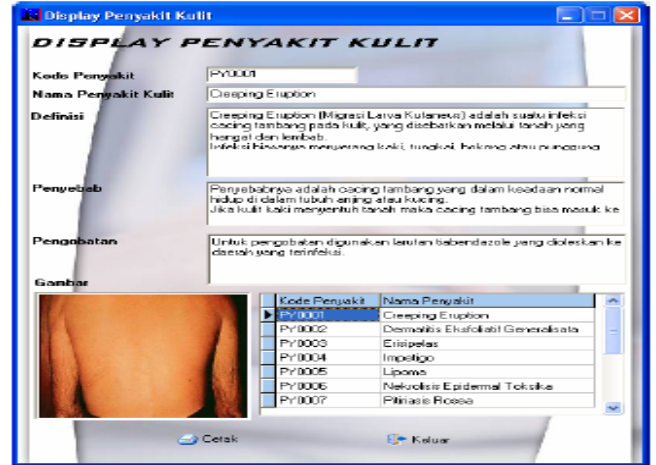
Display Penyakit Kulit

DISPLAY PENYAKIT KULIT

Kode Penyakit PY0001

Nama Penyakit Kulit Creeping Eruption

Definisi Creeping Eruption (Migrasi Larva Kutaneus) adalah suatu infeksi cacing tambang pada kulit, yang disebarkan melalui tanah yang hangat dan lembab.
Infeksi biasanya menyerang kaki, tungkai, bokong atau punggung

Penyebab Penyebabnya adalah cacing tambang yang dalam keadaan normal hidup di dalam tubuh anjing atau kucing.
Jika kulit kaki menyentuh tanah maka cacing tambang bisa masuk ke

Pengobatan Untuk pengobatan digunakan larutan tiabendazole yang dioleskan ke daerah yang terinfeksi.

Gambar

| Kode Penyakit | Nama Penyakit |
|---|---|
| PY0001 | Creeping Eruption |
| PY0002 | Dermatitis Eksfoliatif Generalisata |
| PY0003 | Erisipelas |
| PY0004 | Impetigo |
| PY0005 | Lipoma |
| PY0006 | Nekrolisis Epidermal Toksika |
| PY0007 | Pitiriasis Rosea |

Cetak Keluar